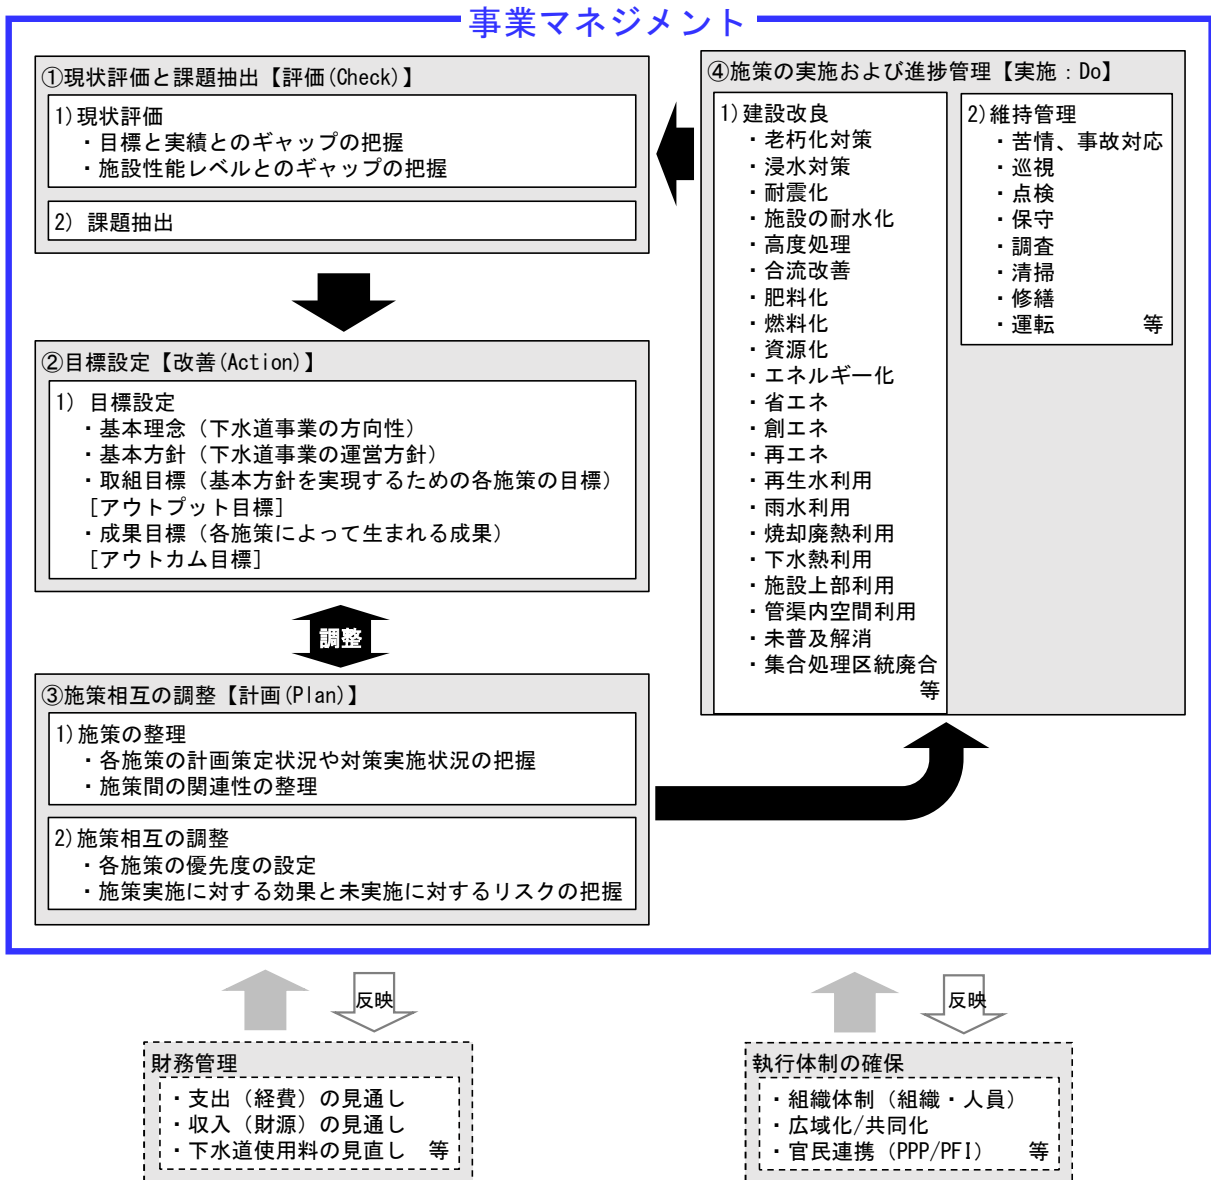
事業マネジメント

①現状評価と課題抽出【評価(Check)】

1)現状評価
・目標と実績とのギャップの把握
・施設性能レベルとのギャップの把握

2) 課題抽出

②目標設定【改善(Action)】

1) 目標設定
・基本理念（下水道事業の方向性）
・基本方針（下水道事業の運営方針）
・取組目標（基本方針を実現するための各施策の目標）［アウトプット目標］
・成果目標（各施策によって生まれる成果）［アウトカム目標］

調整

③施策相互の調整【計画(Plan)】

1)施策の整理
・各施策の計画策定状況や対策実施状況の把握
・施策間の関連性の整理

2)施策相互の調整
・各施策の優先度の設定
・施策実施に対する効果と未実施に対するリスクの把握

④施策の実施および進捗管理【実施：Do】

1)建設改良
・老朽化対策
・浸水対策
・耐震化
・施設の耐水化
・高度処理
・合流改善
・肥料化
・燃料化
・資源化
・エネルギー化
・省エネ
・創エネ
・再エネ
・再生水利用
・雨水利用
・焼却廃熱利用
・下水熱利用
・施設上部利用
・管渠内空間利用
・未普及解消
・集合処理区統廃合
等

2)維持管理
・苦情、事故対応
・巡視
・点検
・保守
・調査
・清掃
・修繕
・運転　等

反映

財務管理
・支出（経費）の見通し
・収入（財源）の見通し
・下水道使用料の見直し　等

反映

執行体制の確保
・組織体制（組織・人員）
・広域化/共同化
・官民連携（PPP/PFI）　等